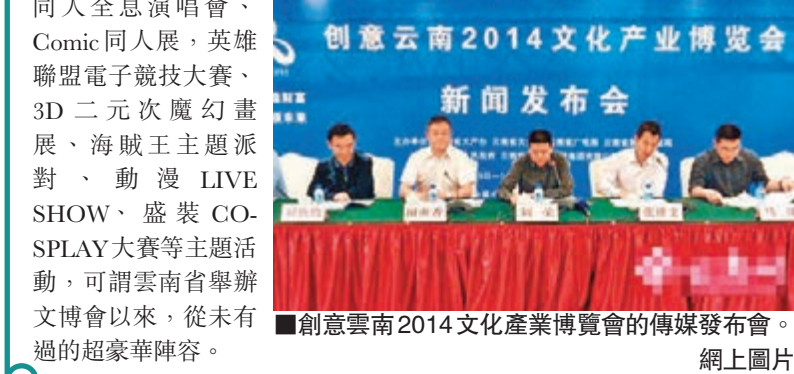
同人全息演唱會、Comic同人展，英雄聯盟電子競技大賽、3D二元次魔幻畫展、海賊王主題派對、動漫LIVE SHOW、盛裝COSPLAY大賽等主題活動，可謂雲南省舉辦文博會以來，從未有過的超豪華陣容。

创意云南2014文化产业博览会
新闻发布会

■創意雲南2014文化產業博覽會的傳媒發布會。
網上圖片